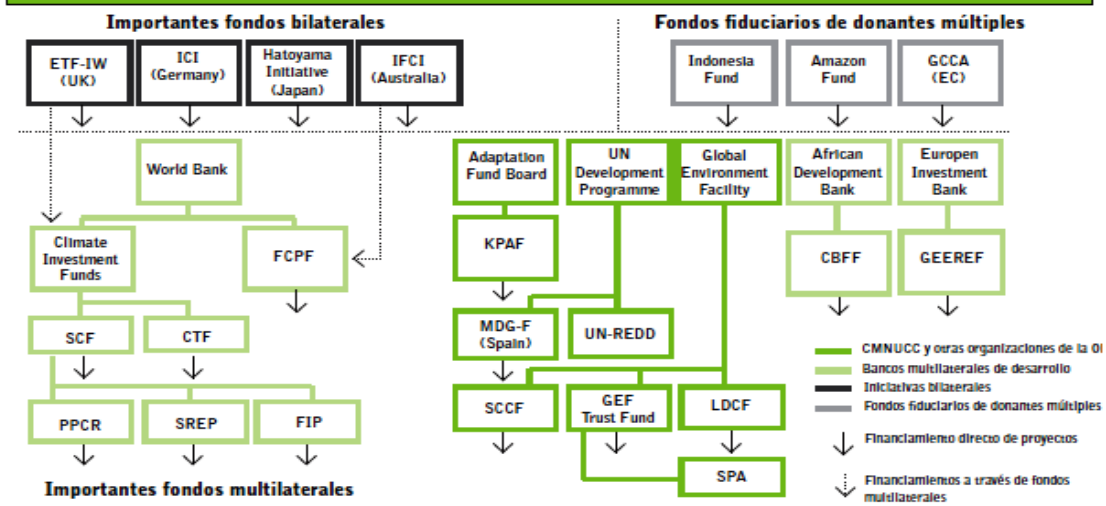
Importantes fondos bilaterales

ETF-IW (UK)

ICI (Germany)

Hatoyama Initiative (Japan)

IFCI (Australia)

Fondos fiduciarios de donantes múltiples

Indonesia Fund

Amazon Fund

GCCA (EC)

World Bank

Climate Investment Funds

FCPF

SCF

CTF

PPCR

SREP

FIP

Adaptation Fund Board

UN Development Programme

Global Environment Facility

African Development Bank

Europen Investment Bank

KPAF

CBFF

GEEREF

MDG-F (Spain)

UN-REDD

SCCF

GEF Trust Fund

LDCF

SPA

Importantes fondos multilaterales

CMNUCC y otras organizaciones de la ONU

Bancos multilaterales de desarrollo

Iniciativas bilaterales

Fondos fiduciarios de donantes múltiples

Financiamiento directo de proyectos

Financiamientos a través de fondos multilaterales